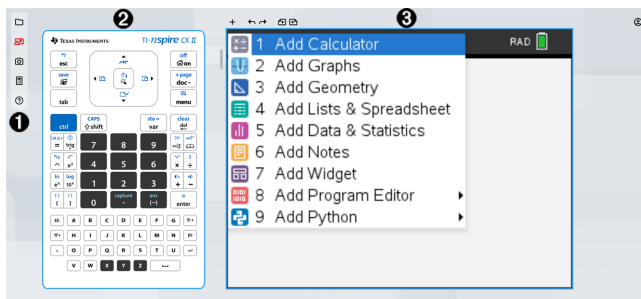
❶

❷

TEXAS INSTRUMENTS TI-nspire CX II

esc
save
tab
off
on
+page
doc
menu
ctrl
CAPS
shift
sto→
var
clear
del
=
trig
7
8
9
^
$x^2$
4
5
6
×
÷
ln
log
$e^x$
$10^x$
1
2
3
+
−
( )
0
capture
.
(−)
enter
EE
A B C D E F G
?!►
H I J K L M N
O P Q R S T U
V W X Y Z

❸

RAD

1 Add Calculator
2 Add Graphs
3 Add Geometry
4 Add Lists & Spreadsheet
5 Add Data & Statistics
6 Add Notes
7 Add Widget
8 Add Program Editor ►
9 Add Python ►